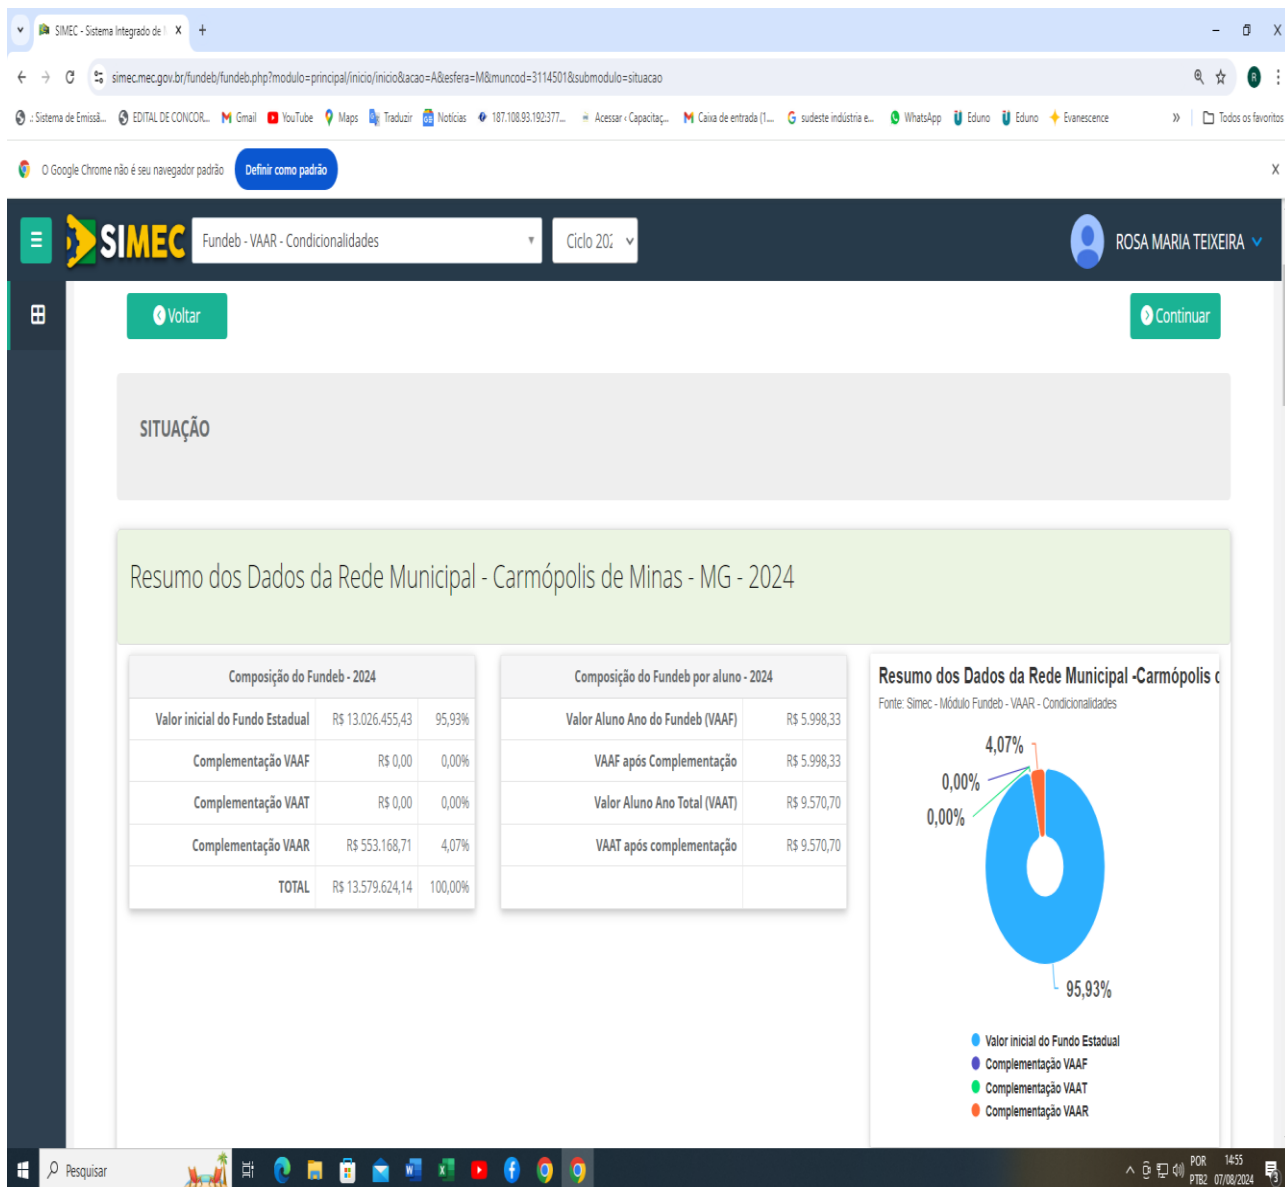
SIMEC - Sistema Integrado de | X +

simec.mec.gov.br/fundeb/fundeb.php?modulo=principal/inicio/inicio&acao=A&esfera=M&muncod=3114501&submodulo=situacao

: Sistema de Emissã... EDITAL DE CONCOR... Gmail YouTube Maps Traduzir Notícias 187.108.93.192:377... Acessar ‹ Capacitaç... Caixa de entrada (1... sudeste indústria e... WhatsApp Eduno Eduno Evanescence » Todos os favoritos

O Google Chrome não é seu navegador padrão Definir como padrão

SIMEC Fundeb - VAAR - Condicionalidades Ciclo 202 ROSA MARIA TEIXEIRA

Voltar Continuar

SITUAÇÃO

Resumo dos Dados da Rede Municipal - Carmópolis de Minas - MG - 2024

| Composição do Fundeb - 2024 | | |
|---|---|---|
| Valor inicial do Fundo Estadual | R$ 13.026.455,43 | 95,93% |
| Complementação VAAF | R$ 0,00 | 0,00% |
| Complementação VAAT | R$ 0,00 | 0,00% |
| Complementação VAAR | R$ 553.168,71 | 4,07% |
| TOTAL | R$ 13.579.624,14 | 100,00% |

| Composição do Fundeb por aluno - 2024 | |
|---|---|
| Valor Aluno Ano do Fundeb (VAAF) | R$ 5.998,33 |
| VAAF após Complementação | R$ 5.998,33 |
| Valor Aluno Ano Total (VAAT) | R$ 9.570,70 |
| VAAT após complementação | R$ 9.570,70 |
| | |

Resumo dos Dados da Rede Municipal -Carmópolis c
Fonte: Simec - Módulo Fundeb - VAAR - Condicionalidades

4,07%
0,00%
0,00%
95,93%

Valor inicial do Fundo Estadual
Complementação VAAF
Complementação VAAT
Complementação VAAR

Pesquisar
POR PTB2 14:55 07/08/2024